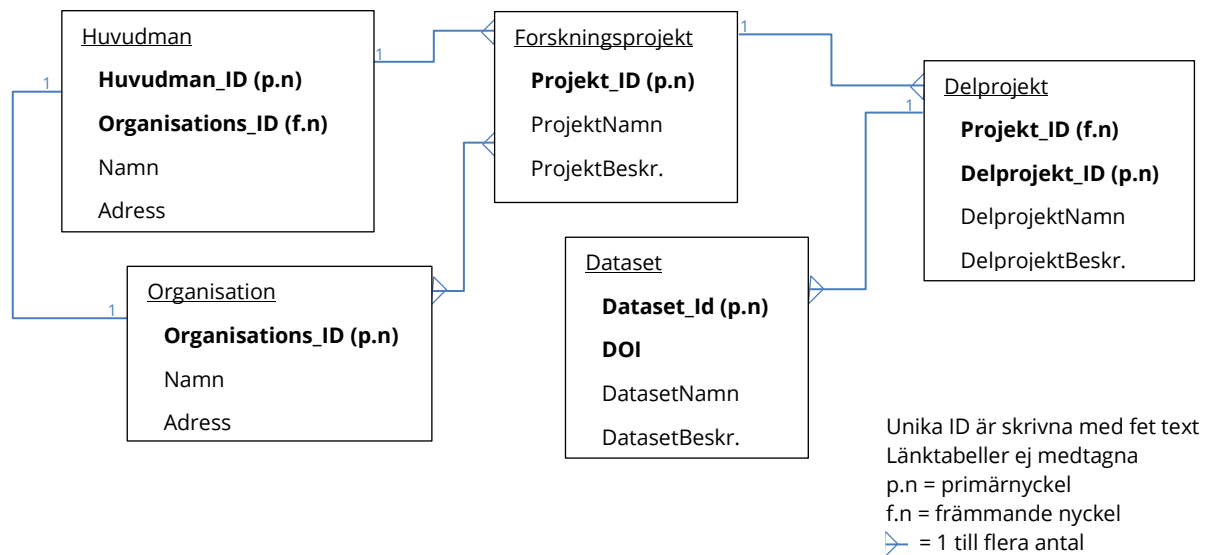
Huvudman

Huvudman_ID (p.n)

Organisations_ID (f.n)

Namn

Adress

Forskningsprojekt

Projekt_ID (p.n)

ProjektNamn

ProjektBeskr.

Delprojekt

Projekt_ID (f.n)

Delprojekt_ID (p.n)

DelprojektNamn

DelprojektBeskr.

Organisation

Organisations_ID (p.n)

Namn

Adress

Dataset

Dataset_Id (p.n)

DOI

DatasetNamn

DatasetBeskr.

1

1

1

1

1

Unika ID är skrivna med fet text
Länktabeller ej medtagna
p.n = primärnyckel
f.n = främmande nyckel
= 1 till flera antal